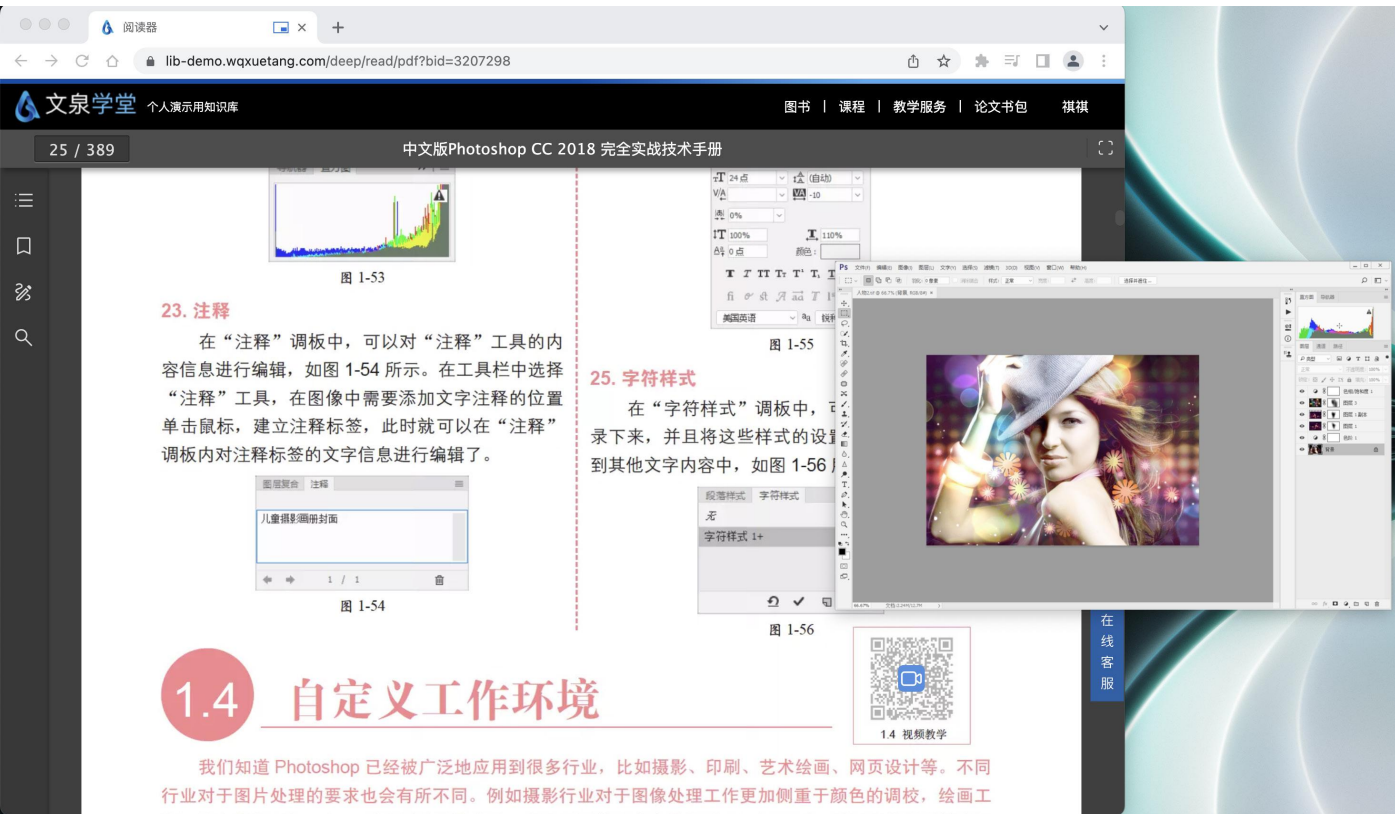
阅读器

lib-demo.wqxuetang.com/deep/read/pdf?bid=3207298

文泉学堂 个人演示用知识库

图书 | 课程 | 教学服务 | 论文书包 祺祺

25 / 389

中文版Photoshop CC 2018 完全实战技术手册

图 1-53

23. 注释

在“注释”调板中，可以对“注释”工具的内容信息进行编辑，如图 1-54 所示。在工具栏中选择“注释”工具，在图像中需要添加文字注释的位置单击鼠标，建立注释标签，此时就可以在“注释”调板内对注释标签的文字信息进行编辑了。

图层复合 注释

儿童摄影画册封面

1 / 1

图 1-54

24 点 (自动)
-10
0%
100% 110%
0 点 颜色：
美国英语 锐利

图 1-55

25. 字符样式

在“字符样式”调板中，可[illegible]录下来，并且将这些样式的设置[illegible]到其他文字内容中，如图 1-56 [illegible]

段落样式 字符样式
无
字符样式 1+

图 1-56

1.4 视频教学

在线客服

1.4 自定义工作环境

我们知道 Photoshop 已经被广泛地应用到很多行业，比如摄影、印刷、艺术绘画、网页设计等。不同行业对于图片处理的要求也会有所不同。例如摄影行业对于图像处理工作更加侧重于颜色的调校，绘画工